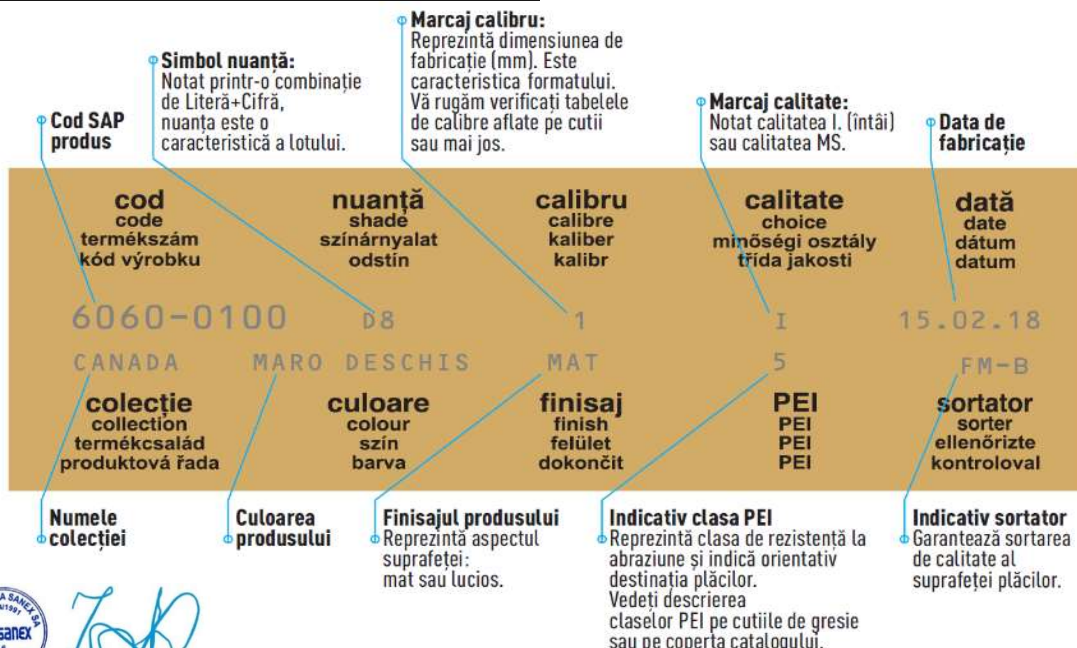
Marcaj calibru:
Reprezintă dimensiunea de fabricație (mm). Este caracteristica formatului. Vă rugăm verificați tabelele de calibre aflate pe cutii sau mai jos.

Simbol nuanță:
Notat printr-o combinație de Literă+Cifră, nuanța este o caracteristică a lotului.

Cod SAP produs

Marcaj calitate:
Notat calitatea I. (întâi) sau calitatea MS.

Data de fabricație

| cod | nuanță | calibru | calitate | dată |
|---|---|---|---|---|
| code | shade | calibre | choice | date |
| termékszám | színárnyalat | kaliber | minőségi osztály | dátum |
| kód výrobku | odstín | kalibr | třída jakosti | datum |
| 6060-0100 | D8 | 1 | I | 15.02.18 |
| CANADA | MARO DESCHIS | MAT | 5 | FM-B |
| colecție | culoare | finisaj | PEI | sortator |
| collection | colour | finish | PEI | sorter |
| termékcsalád | szín | felület | PEI | ellenőrizte |
| produktová řada | barva | dokončit | PEI | kontroloval |

Numele colecției

Culoarea produsului

Finisajul produsului
Reprezintă aspectul suprafeței: mat sau lucios.

Indicativ clasa PEI
Reprezintă clasa de rezistență la abraziune și indică orientativ destinația plăcilor. Vedeți descrierea claselor PEI pe cutiile de gresie sau pe coperta catalogului.

Indicativ sortator
Garantează sortarea de calitate al suprafeței plăcilor.

SANEX SA
sanex